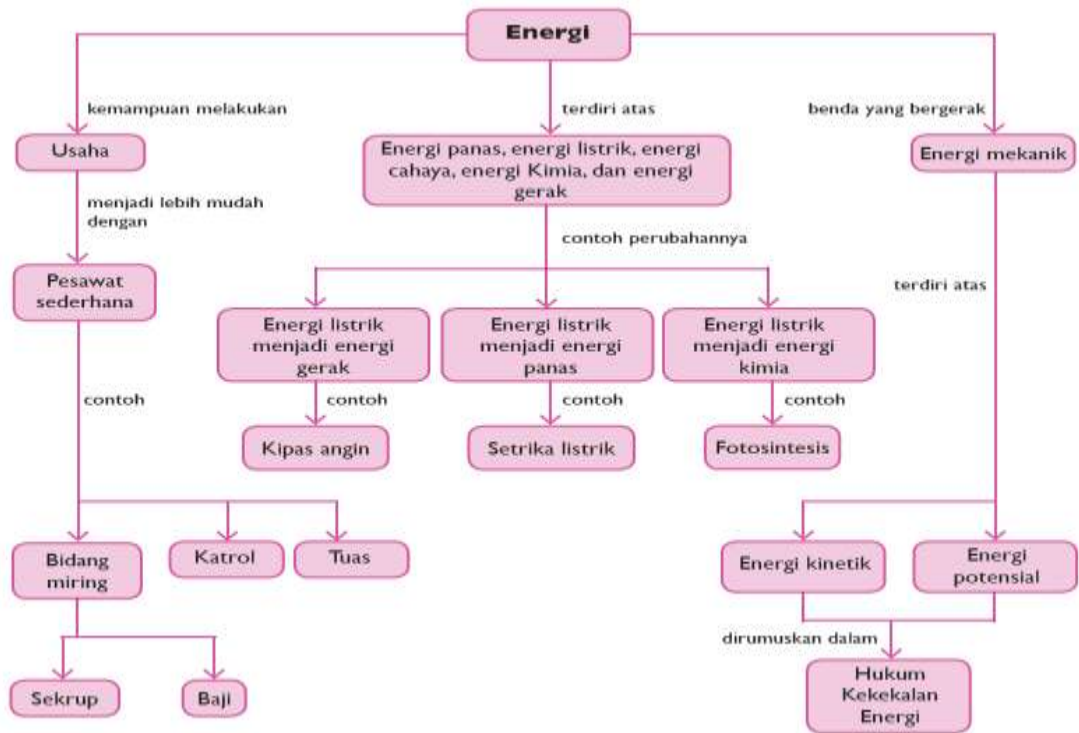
Energi

kemampuan melakukan

Usaha

menjadi lebih mudah dengan

Pesawat sederhana

contoh

Bidang miring

Katrol

Tuas

Sekrup

Baji

terdiri atas

Energi panas, energi listrik, energi cahaya, energi Kimia, dan energi gerak

contoh perubahannya

Energi listrik menjadi energi gerak

contoh

Kipas angin

Energi listrik menjadi energi panas

contoh

Setrika listrik

Energi listrik menjadi energi kimia

contoh

Fotosintesis

benda yang bergerak

Energi mekanik

terdiri atas

Energi kinetik

Energi potensial

dirumuskan dalam

Hukum Kekekalan Energi